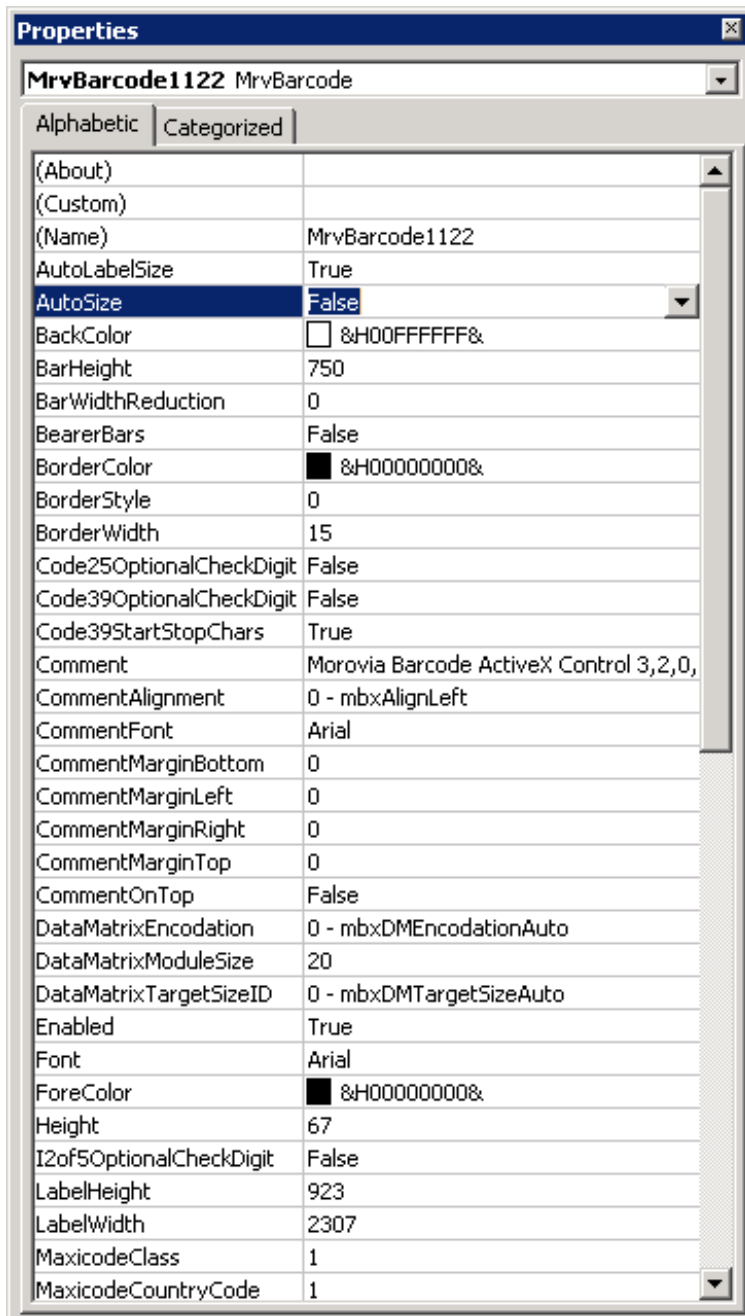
Properties

MrvBarcode1122 MrvBarcode

Alphabetic | Categorized

| | |
|---|---|
| (About) | |
| (Custom) | |
| (Name) | MrvBarcode1122 |
| AutoLabelSize | True |
| AutoSize | False |
| BackColor | &H00FFFFFF& |
| BarHeight | 750 |
| BarWidthReduction | 0 |
| BearerBars | False |
| BorderColor | &H00000000& |
| BorderStyle | 0 |
| BorderWidth | 15 |
| Code25OptionalCheckDigit | False |
| Code39OptionalCheckDigit | False |
| Code39StartStopChars | True |
| Comment | Morovia Barcode ActiveX Control 3,2,0, |
| CommentAlignment | 0 - mbxAlignLeft |
| CommentFont | Arial |
| CommentMarginBottom | 0 |
| CommentMarginLeft | 0 |
| CommentMarginRight | 0 |
| CommentMarginTop | 0 |
| CommentOnTop | False |
| DataMatrixEncodation | 0 - mbxDMEncodationAuto |
| DataMatrixModuleSize | 20 |
| DataMatrixTargetSizeID | 0 - mbxDMTargetSizeAuto |
| Enabled | True |
| Font | Arial |
| ForeColor | &H00000000& |
| Height | 67 |
| I2of5OptionalCheckDigit | False |
| LabelHeight | 923 |
| LabelWidth | 2307 |
| MaxicodeClass | 1 |
| MaxicodeCountryCode | 1 |